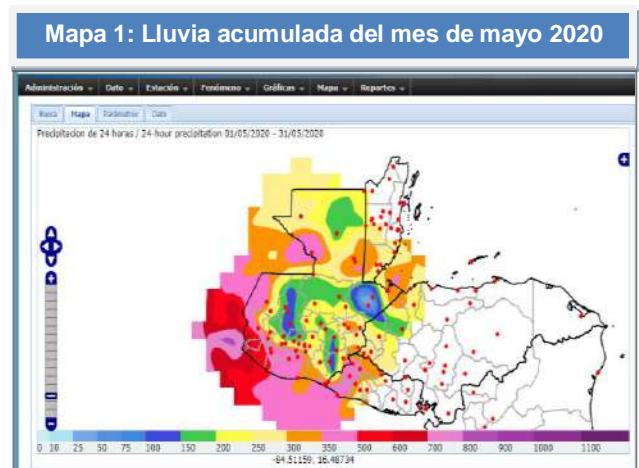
Mapa 1: Lluvia acumulada del mes de mayo 2020

Administración ▾ Dato ▾ Estación ▾ Fenómeno ▾ Gráficas ▾ Mapa ▾ Reportes ▾

Busca Mapa Parámetros Data

Precipitacion de 24 horas / 24-hour precipitation 01/05/2020 - 31/05/2020

0 10 25 50 75 100 150 200 250 300 350 500 600 700 800 900 1000 1100

-84.51159, 16.48734